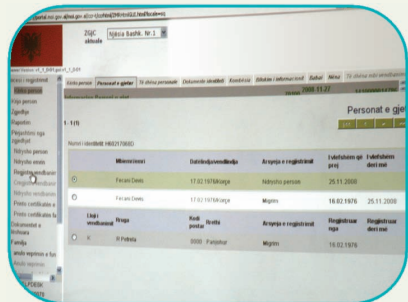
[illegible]zhsmall.fei.gov.al/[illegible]

ZGjC aktuale Njësia Bashk. Nr.1

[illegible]

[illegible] Personat e gjetur Të dhëna personale Dokumente identiteti Kombësia Blloku i informacionit Gabim Nisur Të dhëna nën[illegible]

Personat e gje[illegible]

1 - 1 (1)

Numri i identitetit H60217060D

Regjistrimi i ...
Kërko person
Gjendja
Regjistro
Përpunimi nga Regjistri
Ndryshim person
Ndryshim adrese
Regjistrim vendbanimi
Certifikata e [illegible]
Printo certifikata e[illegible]
Printo certifikata lin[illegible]
Dokumentet e lëshuara
Familja
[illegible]

| | Mbiemri/emri | Datëlindja/vendlindja | Arsyeja e regjistrimit | Vlefshëm që prej | Vlefshëm deri më |
|---|---|---|---|---|---|
| ⊙ | Ferani Denis | 17.02.1976/Kruja | Ndryshim personi | 25.11.2008 | |
| ○ | Ferani Denis | 17.02.1976/Kruje | Migrim | 16.02.1976 | 25.11.2008 |

| | Lloji i vendbanimit | Rruga | Kodi postar | Ibrahia | Arsyeja e regjistrimit | Regjistruar nga | Regjistruar deri më |
|---|---|---|---|---|---|---|---|
| ⊙ | K | R Pëbela | 3000 | Fshijatar | Migrim | 16.02.1976 | |